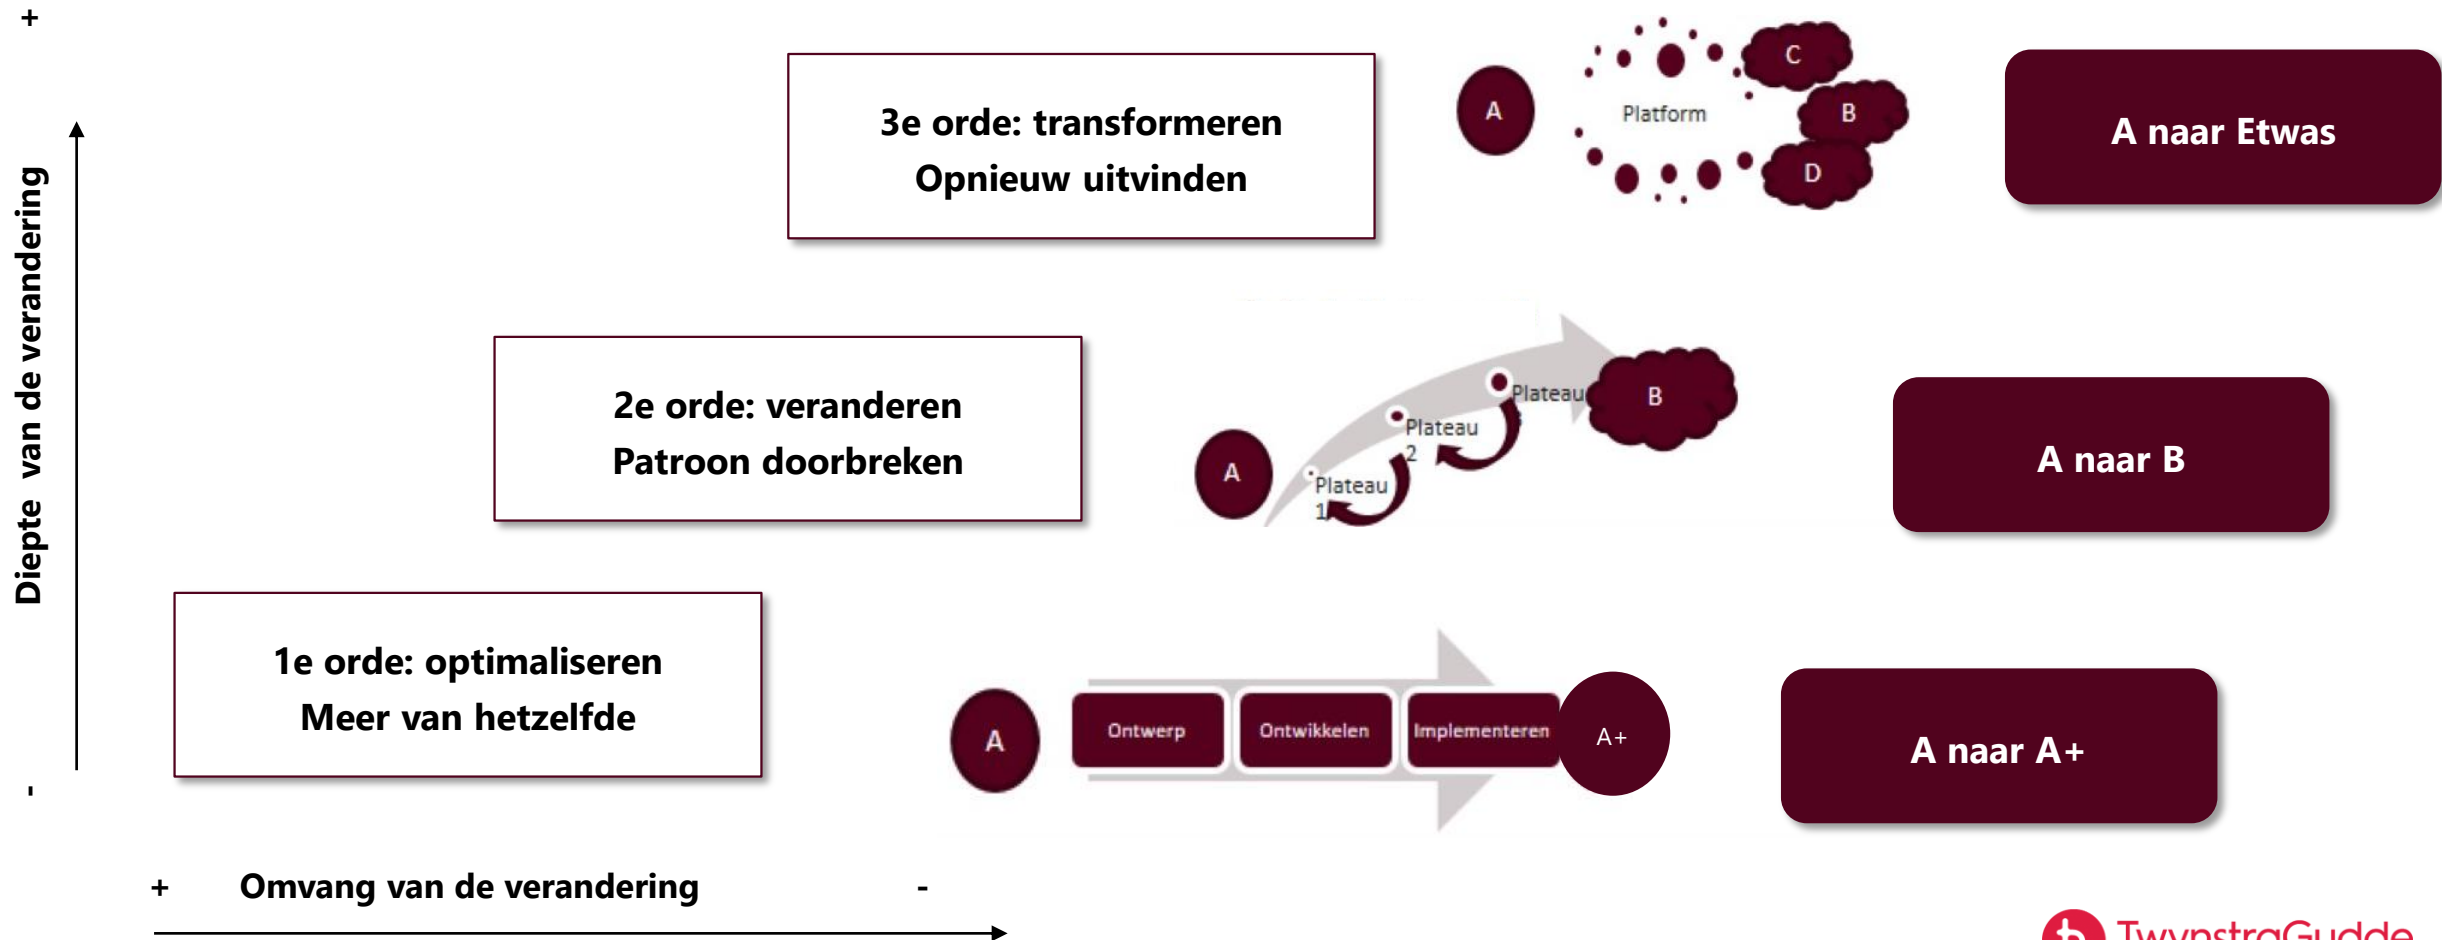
+

Diepte van de verandering

-

3e orde: transformeren
Opnieuw uitvinden

A

Platform

C

B

D

A naar Etwas

2e orde: veranderen
Patroon doorbreken

A

Plateau 1

Plateau 2

Plateau

B

A naar B

1e orde: optimaliseren
Meer van hetzelfde

A

Ontwerp

Ontwikkelen

Implementeren

A+

A naar A+

+ Omvang van de verandering -

TwynstraGudde